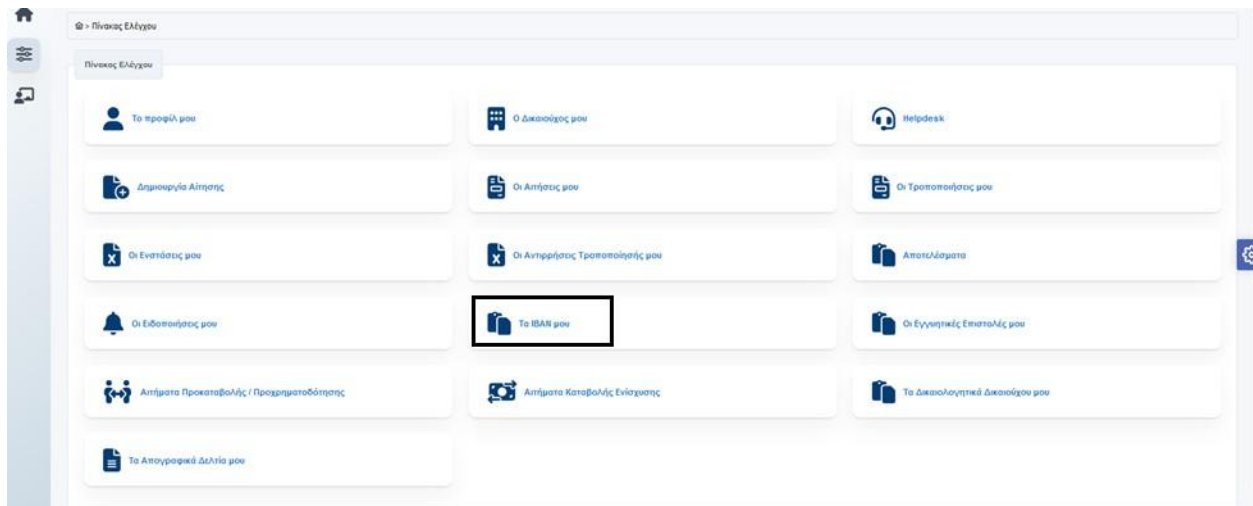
> Πίνακας Ελέγχου

Πίνακας Ελέγχου

Το προφίλ μου

Ο Δικαιούχος μου

Helpdesk

Δημιουργία Αίτησης

Οι Αιτήσεις μου

Οι Τροποποιήσεις μου

Οι Ενστάσεις μου

Οι Αντιρρήσεις Τροποποίησης μου

Αποτελέσματα

Οι Ειδοποιήσεις μου

Τα IBAN μου

Οι Εγγυητικές Επιστολές μου

Αιτήματα Προκαταβολής / Προχρηματοδότησης

Αιτήματα Καταβολής Ενίσχυσης

Τα Δικαιολογητικά Δικαιούχου μου

Τα Απογραφικά Δελτία μου